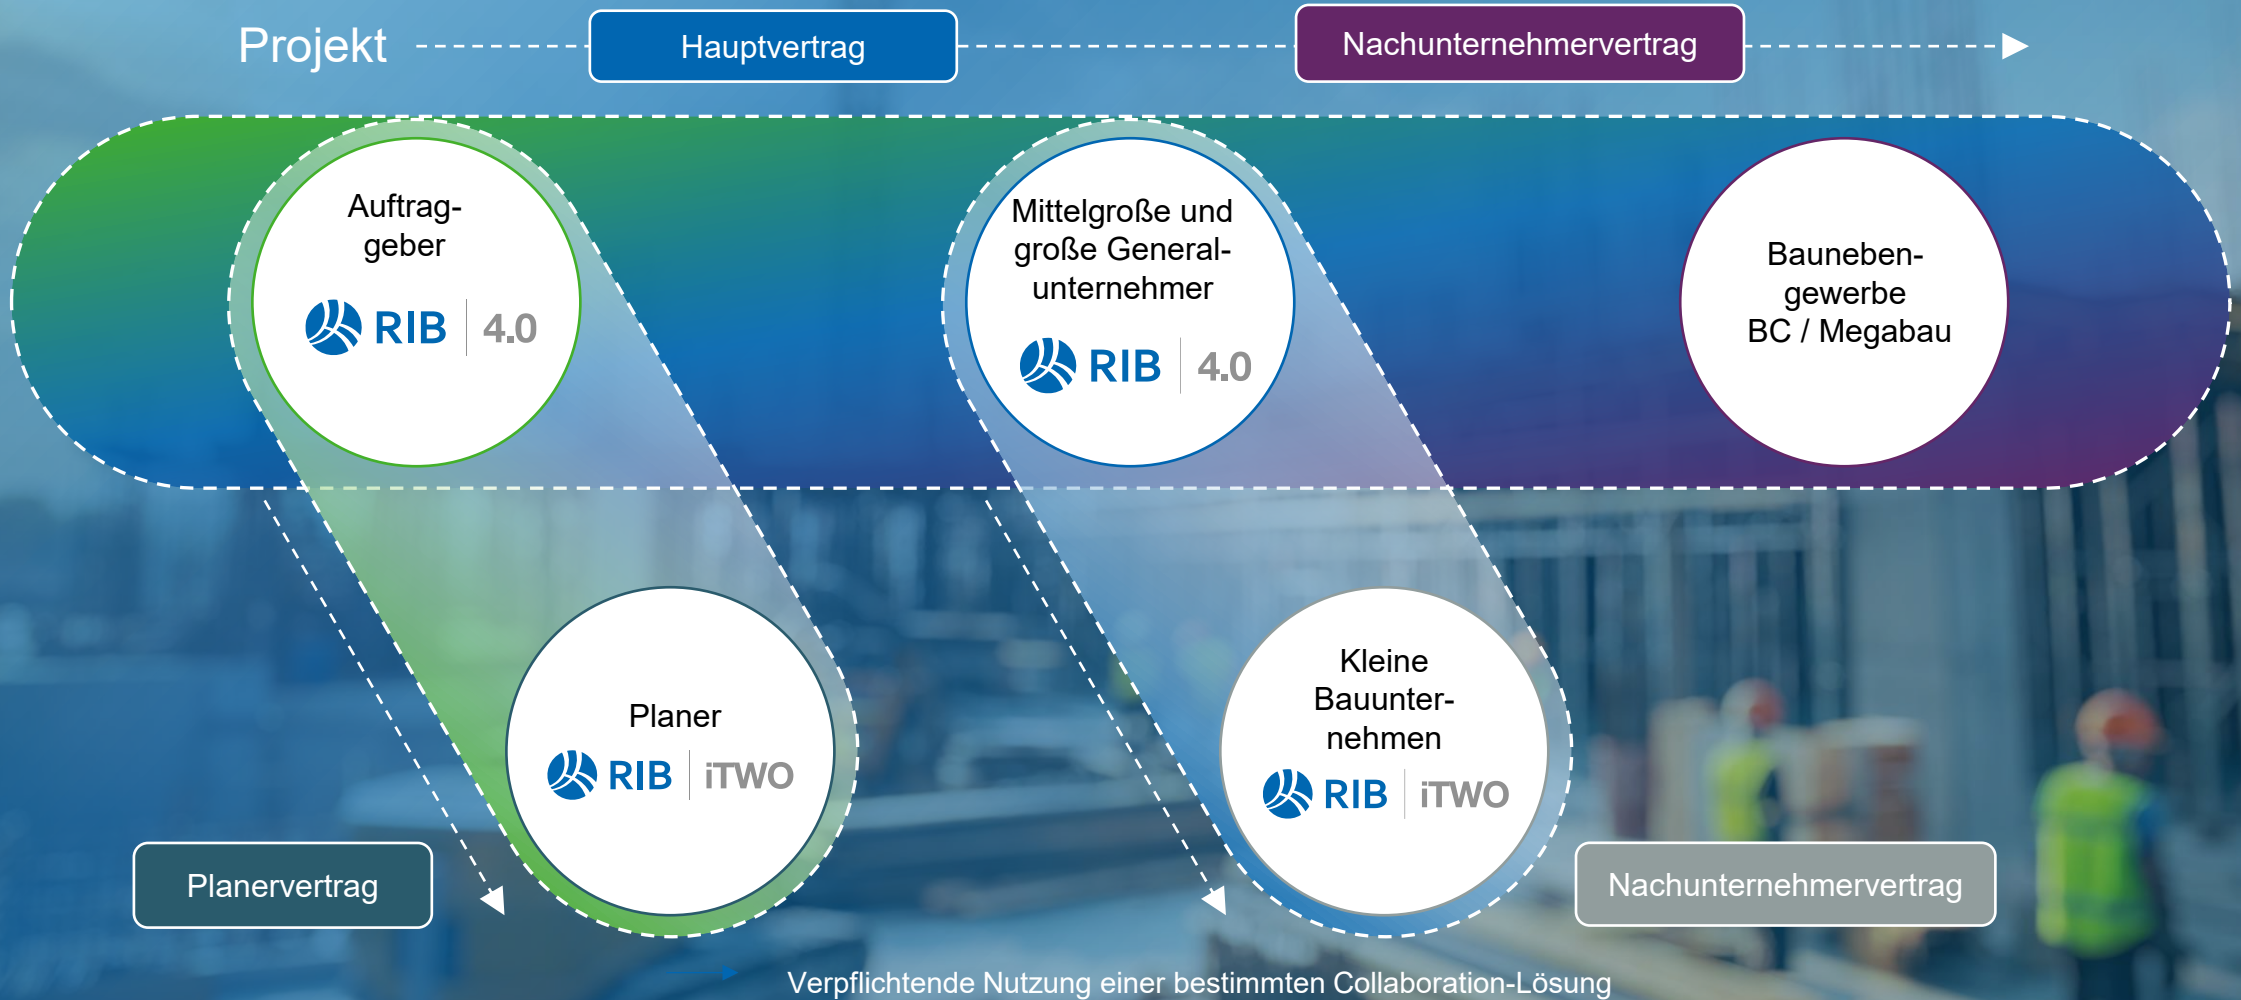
Projekt

Hauptvertrag

Nachunternehmervertrag

Auftraggeber

RIB | 4.0

Mittelgroße und große Generalunternehmer

RIB | 4.0

Baunebengewerbe BC / Megabau

Planer

RIB | iTWO

Kleine Bauunternehmen

RIB | iTWO

Planervertrag

Nachunternehmervertrag

Verpflichtende Nutzung einer bestimmten Collaboration-Lösung